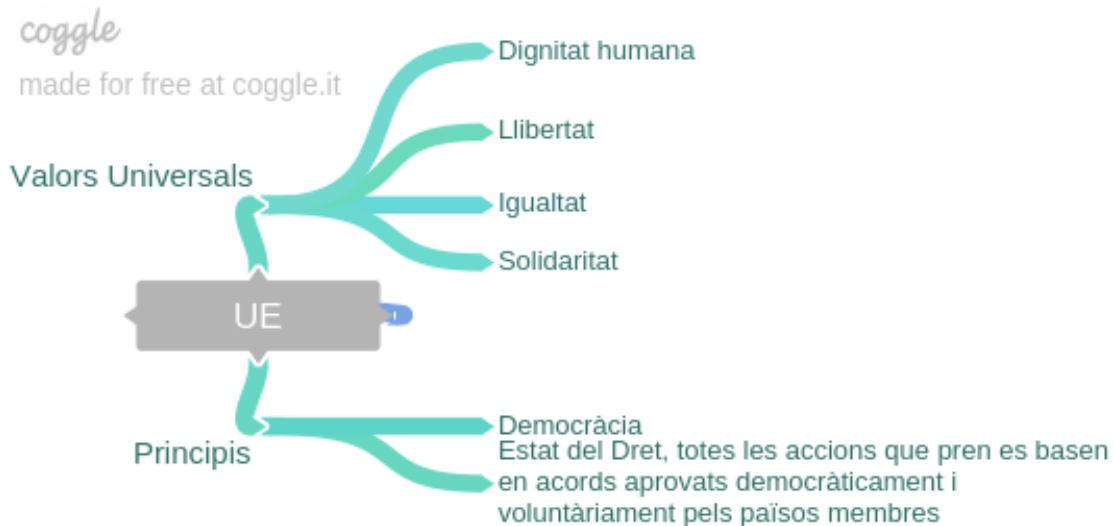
coggle
made for free at coggle.it

Valors Universals

Dignitat humana

Llibertat

Igualtat

Solidaritat

UE

Principis

Democràcia

Estat del Dret, totes les accions que pren es basen en acords aprovats democràticament i voluntàriament pels països membres